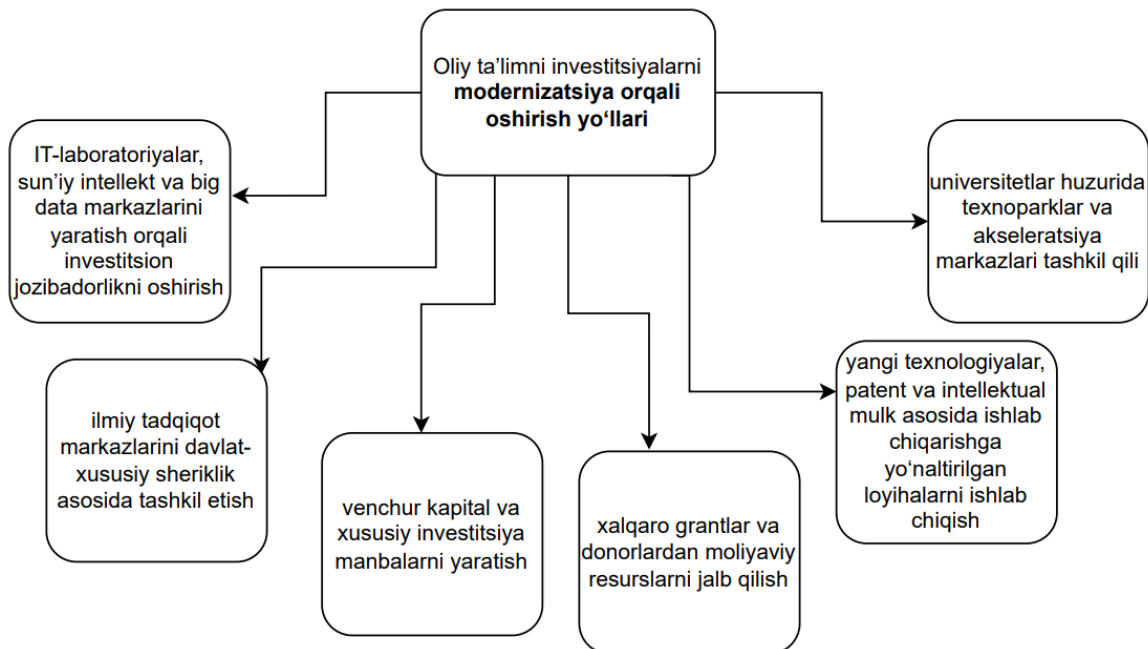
Oliy ta’limni investitsiyalarni **modernizatsiya orqali oshirish yo‘llari**

IT-laboratoriyalar, sun’iy intellekt va big data markazlarini yaratish orqali investitsion jozibadorlikni oshirish

universitetlar huzurida texnoparklar va akseleratsiya markazlari tashkil qili

ilmiy tadqiqot markazlarini davlat-xususiy sheriklik asosida tashkil etish

venchur kapital va xususiy investitsiya manbalarni yaratish

xalqaro grantlar va donorlardan moliyaviy resurslarni jalb qilish

yangi texnologiyalar, patent va intellektual mulk asosida ishlab chiqarishga yo‘naltirilgan loyihalarni ishlab chiqish